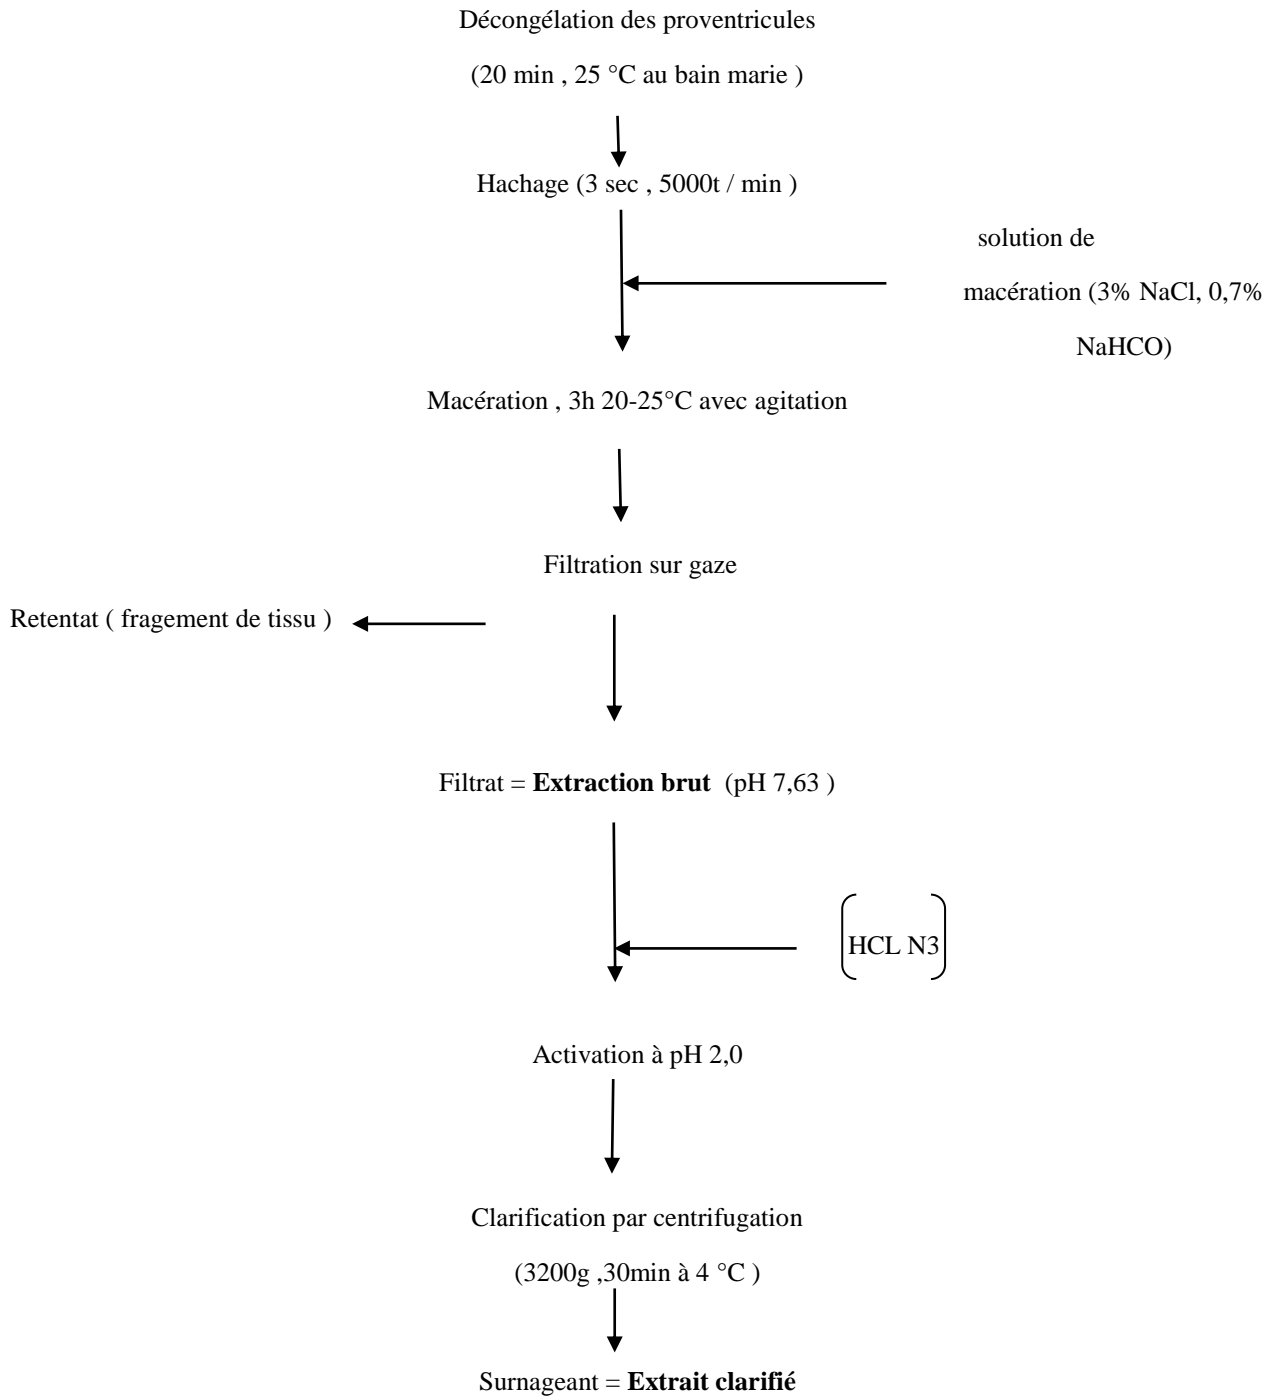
Décongélation des proventricules

(20 min , 25 °C au bain marie )

Hachage (3 sec , 5000t / min )

solution de macération (3% NaCl, 0,7% NaHCO)

Macération , 3h 20-25°C avec agitation

Filtration sur gaze

Retentat ( fragement de tissu )

Filtrat = **Extraction brut** (pH 7,63 )

HCL N3

Activation à pH 2,0

Clarification par centrifugation

(3200g ,30min à 4 °C )

Surnageant = **Extrait clarifié**